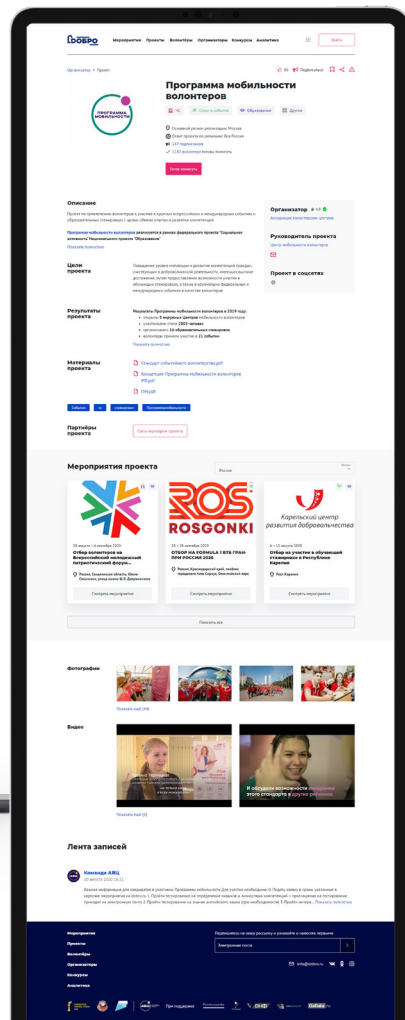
DOBRO

Мероприятия Проекты Волонтёры Организаторы Конкурсы Аналитика

Войти

Организатор > Проект

Программа мобильности волонтеров

ПРОГРАММА МОБИЛЬНОСТИ

Основной регион реализации Москва
Ответ проекта по регионам: Вся Россия
147 подписчиков
1140 волонтеров хотят помочь

Хочу помочь

Описание

Проект по привлечению волонтеров к участию в крупных всероссийских и международных событиях и образовательных стажировках с целью обмена опытом и развития компетенций.

Программа мобильности волонтеров реализуется в рамках федерального проекта "Социальная активность" Национального проекта "Образование"

Показать полностью

Организатор

Ассоциация волонтерских центров

Руководитель проекта

Центр мобильности волонтеров

Проект в соцсетях

Цели проекта

Повышение уровня мотивации и развитие компетенций граждан, участвующих в добровольческой деятельности, имеющих высокие достижения, путем предоставления возможности участия в обучающих стажировках, а также в крупнейших федеральных и международных событиях в качестве волонтеров.

Результаты проекта

Результаты Программы мобильности волонтеров в 2019 году:
создано 5 окружных Центров мобильности волонтеров
участниками стали 1801 человек
организовано 16 образовательных стажировок
волонтеры приняли участие в 21 событии

Показать полностью

Материалы проекта

Стандарт событийного волонтерства.pdf
Концепция Программы мобильности волонтеров МВ.pdf
FAQ.pdf

Партнёры проекта

Стать партнёром проекта

Мероприятия проекта

Россия

ROS ROSGONKI

Карельский центр развития добровольчества

Отбор волонтеров на Всероссийский молодежный патриотический форум...

ОТБОР НА FORMULA 1 ВТБ ГРАН-ПРИ РОССИИ 2020

Отбор на участие в обучающей стажировке в Республике Карелия

Смотреть мероприятие

Смотреть мероприятие

Смотреть мероприятие

Показать все

Фотографии

Показать ещё

Видео

И обсудили возможности этого стандарта в других регионах

Показать ещё

Лента записей

Команда АВЦ

Важная информация для кандидатов в участники Программы мобильности Для участия необходимо: 1) Подать заявку в сроки, указанные в карточке мероприятия на dobro.ru 2. Пройти тестирование на определение навыков и личностных компетенций... Показать полностью

Мероприятия
Проекты
Волонтёры
Организаторы
Конкурсы
Аналитика

Подпишитесь на нашу рассылку и узнавайте о новостях первыми

Электронная почта

info@dobro.ru

При поддержке